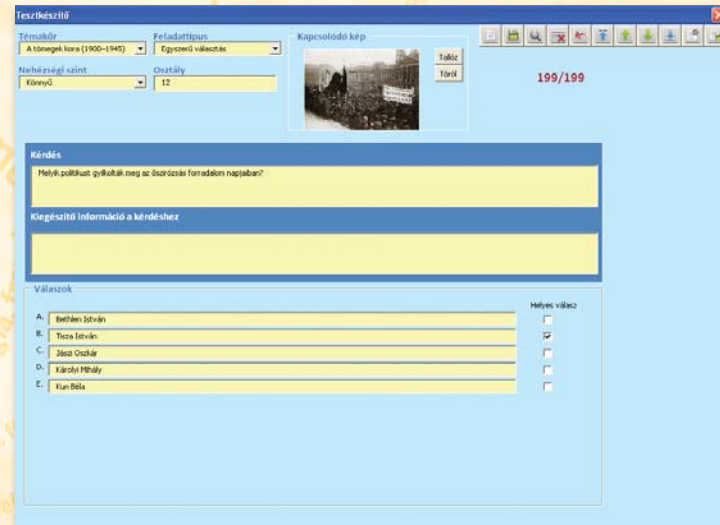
Tesztkészítő

Témakör
A tömegek kora (1900–1945)

Feladattípus
Egyszerű választás

Kapcsolódó kép

Tallóz
Töröl

199/199

Nehézségi szint
Könnyű

Osztály
12

Kérdés
Melyik politikust gyilkolták meg az őszirózsás forradalom napjaiban?

Kiegészítő információ a kérdéshez

Válaszok

Helyes válasz

A. Bethlen István
B. Tisza István
C. Jászi Oszkár
D. Károlyi Mihály
E. Kun Béla